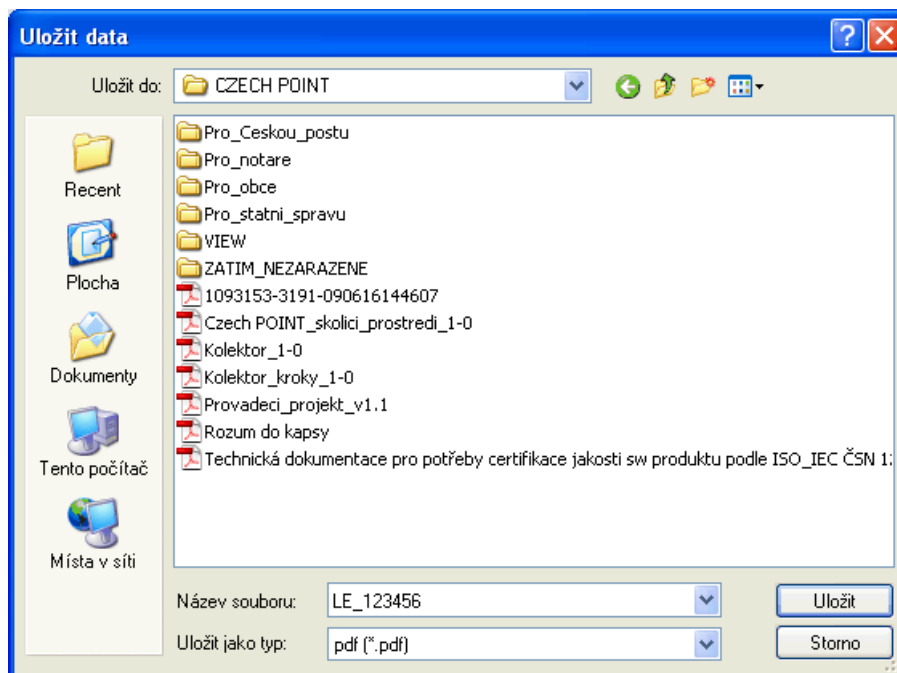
Uložit data

Uložit do: CZECH POINT

Recent
Plocha
Dokumenty
Tento počítač
Místa v síti

Pro_Ceskou_postu
Pro_notare
Pro_obce
Pro_statni_spravu
VIEW
ZATIM_NEZARAZENE
1093153-3191-090616144607
Czech POINT_skolici_prostredi_1-0
Kolektor_1-0
Kolektor_kroky_1-0
Provadeci_projekt_v1.1
Rozum do kapsy
Technická dokumentace pro potřeby certifikace jakosti sw produktu podle ISO_IEC ČSN 1:

Název souboru: LE_123456
Uložit jako typ: pdf (*.pdf)

Uložit
Storno